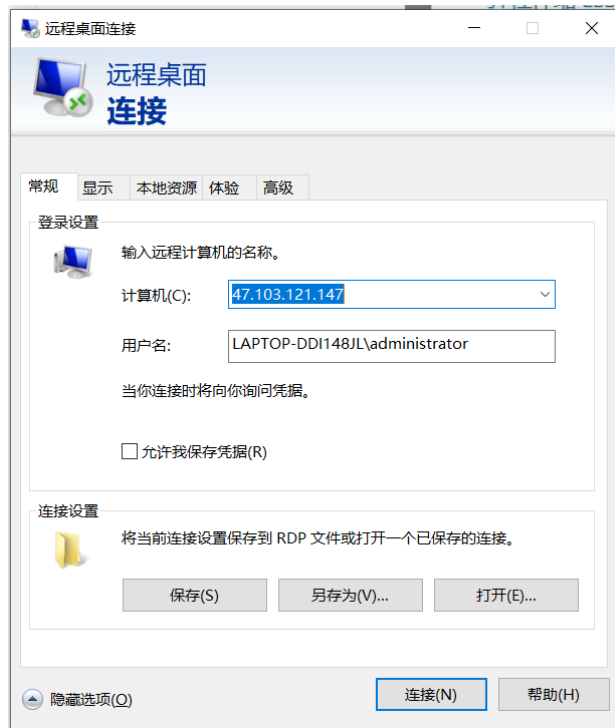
远程桌面连接

远程桌面
连接

常规 显示 本地资源 体验 高级

登录设置

输入远程计算机的名称。

计算机(C): 47.103.121.147

用户名: LAPTOP-DDI148JL\administrator

当你连接时将向你询问凭据。

允许我保存凭据(R)

连接设置

将当前连接设置保存到 RDP 文件或打开一个已保存的连接。

保存(S) 另存为(V)... 打开(E)...

隐藏选项(O)

连接(N) 帮助(H)